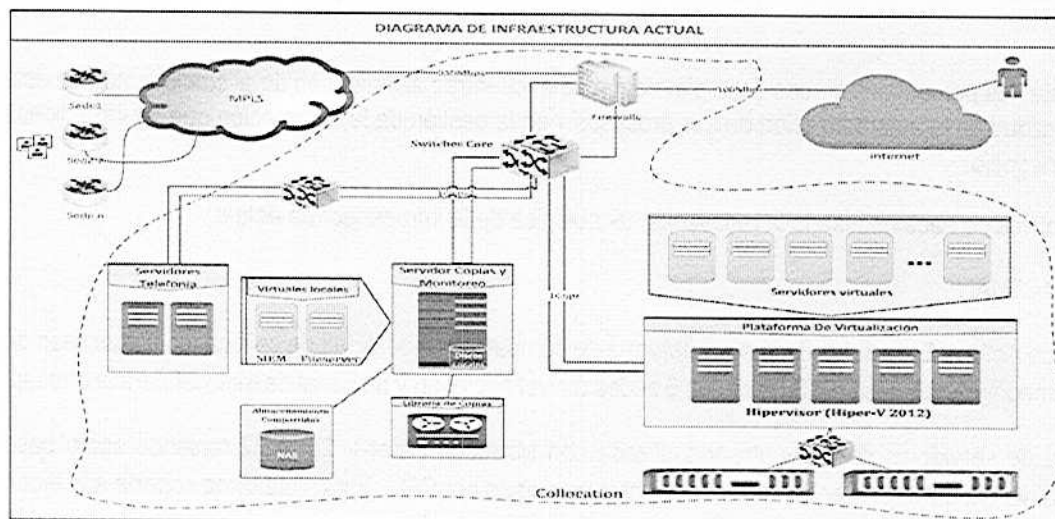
DIAGRAMA DE INFRAESTRUCTURA ACTUAL

Sede 1
Sede 2
Sede n
MPLS
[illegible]
Firewalls
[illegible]
Internet
Switches Core
Servidores Telefonía
Virtuales locales
SIEM
Fileserver
Servidor Copias y Monitoreo
Disco
Librería de Copias
Almacenamiento Compartido
NAS
1Gbps
Servidores virtuales
Plataforma De Virtualización
Hipervisor (Hiper-V 2012)
Collocation